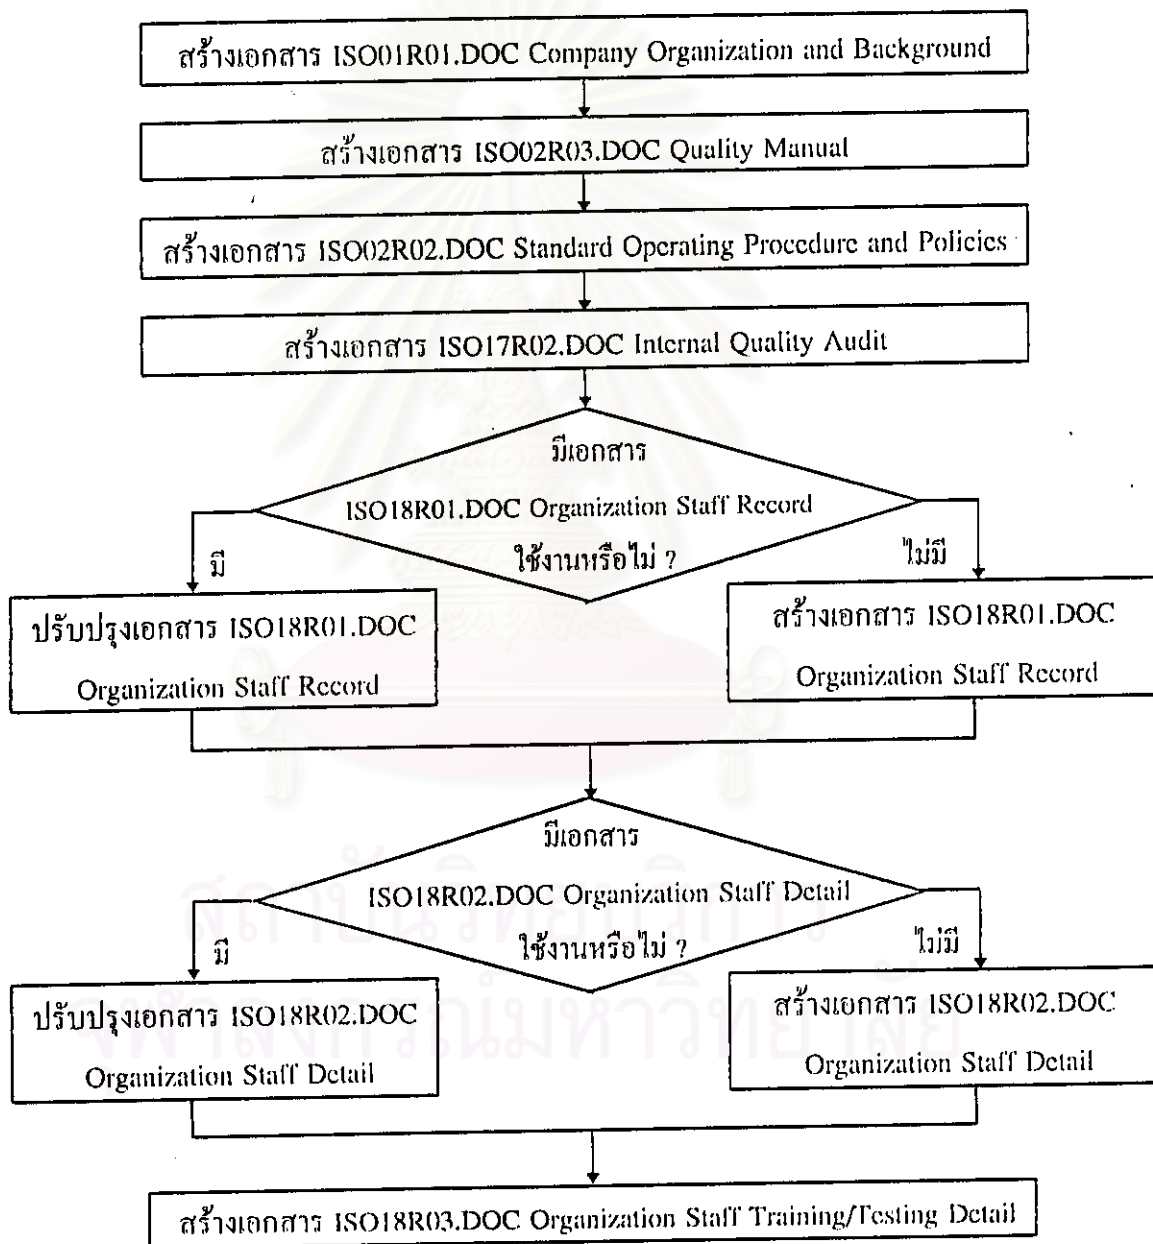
สร้างเอกสาร ISO01R01.DOC Company Organization and Background

สร้างเอกสาร ISO02R03.DOC Quality Manual

สร้างเอกสาร ISO02R02.DOC Standard Operating Procedure and Policies

สร้างเอกสาร ISO17R02.DOC Internal Quality Audit

มีเอกสาร ISO18R01.DOC Organization Staff Record ใช้งานหรือไม่ ?

มี

ไม่มี

ปรับปรุงเอกสาร ISO18R01.DOC Organization Staff Record

สร้างเอกสาร ISO18R01.DOC Organization Staff Record

มีเอกสาร ISO18R02.DOC Organization Staff Detail ใช้งานหรือไม่ ?

มี

ไม่มี

ปรับปรุงเอกสาร ISO18R02.DOC Organization Staff Detail

สร้างเอกสาร ISO18R02.DOC Organization Staff Detail

สร้างเอกสาร ISO18R03.DOC Organization Staff Training/Testing Detail

สถาบันวิทยบริการ
จุฬาลงกรณ์มหาวิทยาลัย